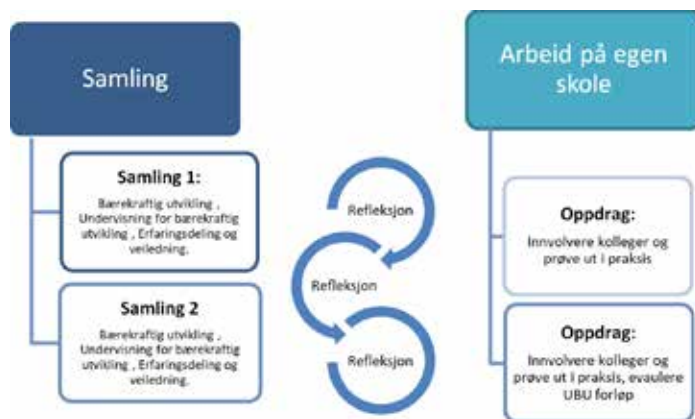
Samling

Samling 1:

Bærekraftig utvikling , Undervisning for bærekraftig utvikling , Erfaringsdeling og veiledning.

Samling 2

Bærekraftig utvikling , Undervisning for bærekraftig utvikling , Erfaringsdeling og veiledning.

Refleksjon

Refleksjon

Refleksjon

Arbeid på egen skole

Oppdrag:

Innvolvere kolleger og prøve ut i praksis

Oppdrag:

Innvolvere kolleger og prøve ut i praksis, evaulere UBU forløp